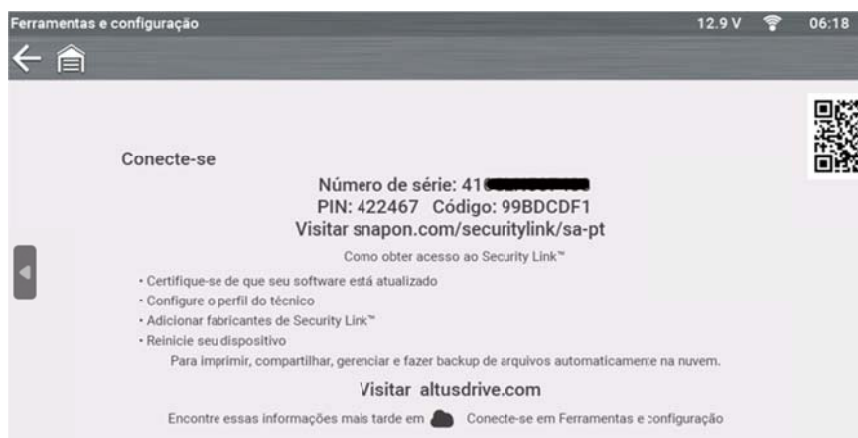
Ferramentas e configuração 12.9 V 06:18

Conecte-se

Número de série: 41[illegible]
PIN: 422467 Código: 99BDCDF1
Visitar snapon.com/securitylink/sa-pt

Como obter acesso ao Security Link™

• Certifique-se de que seu software está atualizado
• Configure o perfil do técnico
• Adicionar fabricantes de Security Link™
• Reinicie seu dispositivo

Para imprimir, compartilhar, gerenciar e fazer backup de arquivos automaticamente na nuvem.

Visitar altusdrive.com

Encontre essas informações mais tarde em Conecte-se em Ferramentas e configuração